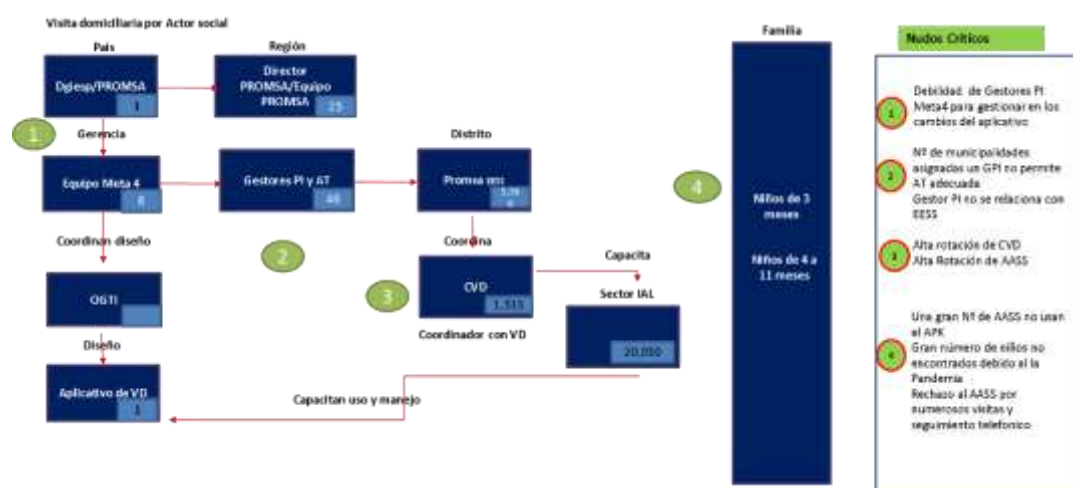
Visita domiciliaria por Actor social

País

Dgiesp/PROMSA

1

Región

Director PROMSA/Equipo PROMSA

25

1

Gerencia

Equipo Meta 4

6

Gestores PI y AT

46

Distrito

Promsa mm

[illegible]

Coordinan diseño

OGTI

2

Coordina

3

CVD

1,315

Capacita

Sector IAL

20,000

Coordinador con VD

Diseño

Aplicativo de VD

1

Capacitan uso y manejo

Familia

4

Niños de 3 meses

Niños de 4 a 11 meses

Nudos Críticos

1

Debilidad de Gestores PI Meta4 para gestionar en los cambios del aplicativo

2

Nº de municipalidades asignadas un GPI no permite AT adecuada
Gestor PI no se relaciona con EESS

3

Alta rotación de CVD
Alta Rotación de AASS

4

Una gran Nº de AASS no usan el APK
Gran número de niños no encontrados debido al la Pandemia
Rechazo al AASS por numerosos visitas y seguimiento telefonico